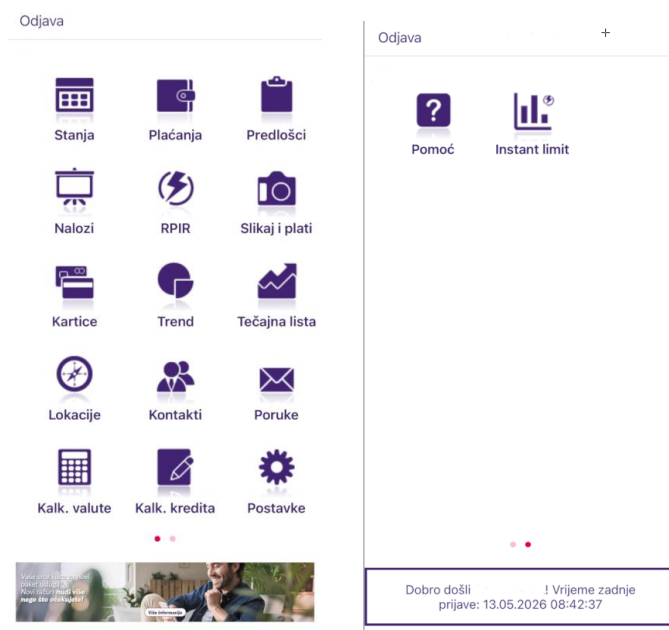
Odjava

Stanja
Plaćanja
Predlošci
Nalozi
RPIR
Slikaj i plati
Kartice
Trend
Tečajna lista
Lokacije
Kontakti
Poruke
Kalk. valute
Kalk. kredita
Postavke

Vaše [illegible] paket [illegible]
Novi račun nudi više nego što očekujete!
Više informacija

Odjava

Pomoć
Instant limit

Dobro došli ! Vrijeme zadnje prijave: 13.05.2026 08:42:37